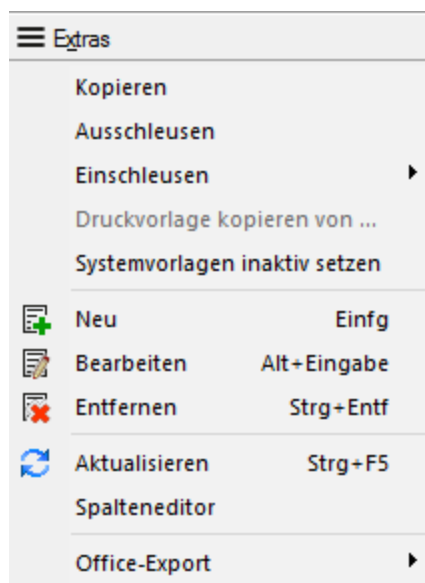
Extras

Kopieren
Ausschleusen
Einschleusen
Druckvorlage kopieren von ...
Systemvorlagen inaktiv setzen

Neu Einfg
Bearbeiten Alt+Eingabe
Entfernen Strg+Entf

Aktualisieren Strg+F5
Spalteneditor

Office-Export